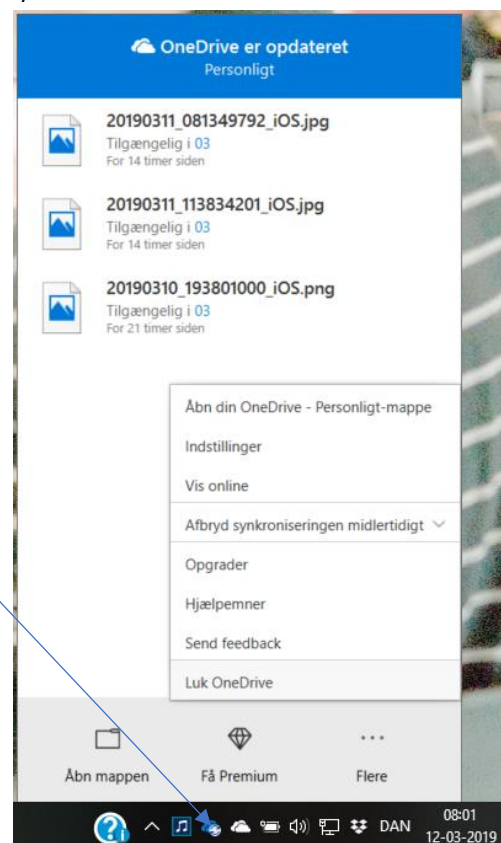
OneDrive er opdateret
Personligt

20190311_081349792_iOS.jpg
Tilgængelig i 03
For 14 timer siden

20190311_113834201_iOS.jpg
Tilgængelig i 03
For 14 timer siden

20190310_193801000_iOS.png
Tilgængelig i 03
For 21 timer siden

Åbn din OneDrive - Personligt-mappe
Indstillinger
Vis online
Afbryd synkroniseringen midlertidigt
Opgrader
Hjælpemner
Send feedback
Luk OneDrive

Åbn mappen
Få Premium
Flere

DAN
08:01
12-03-2019